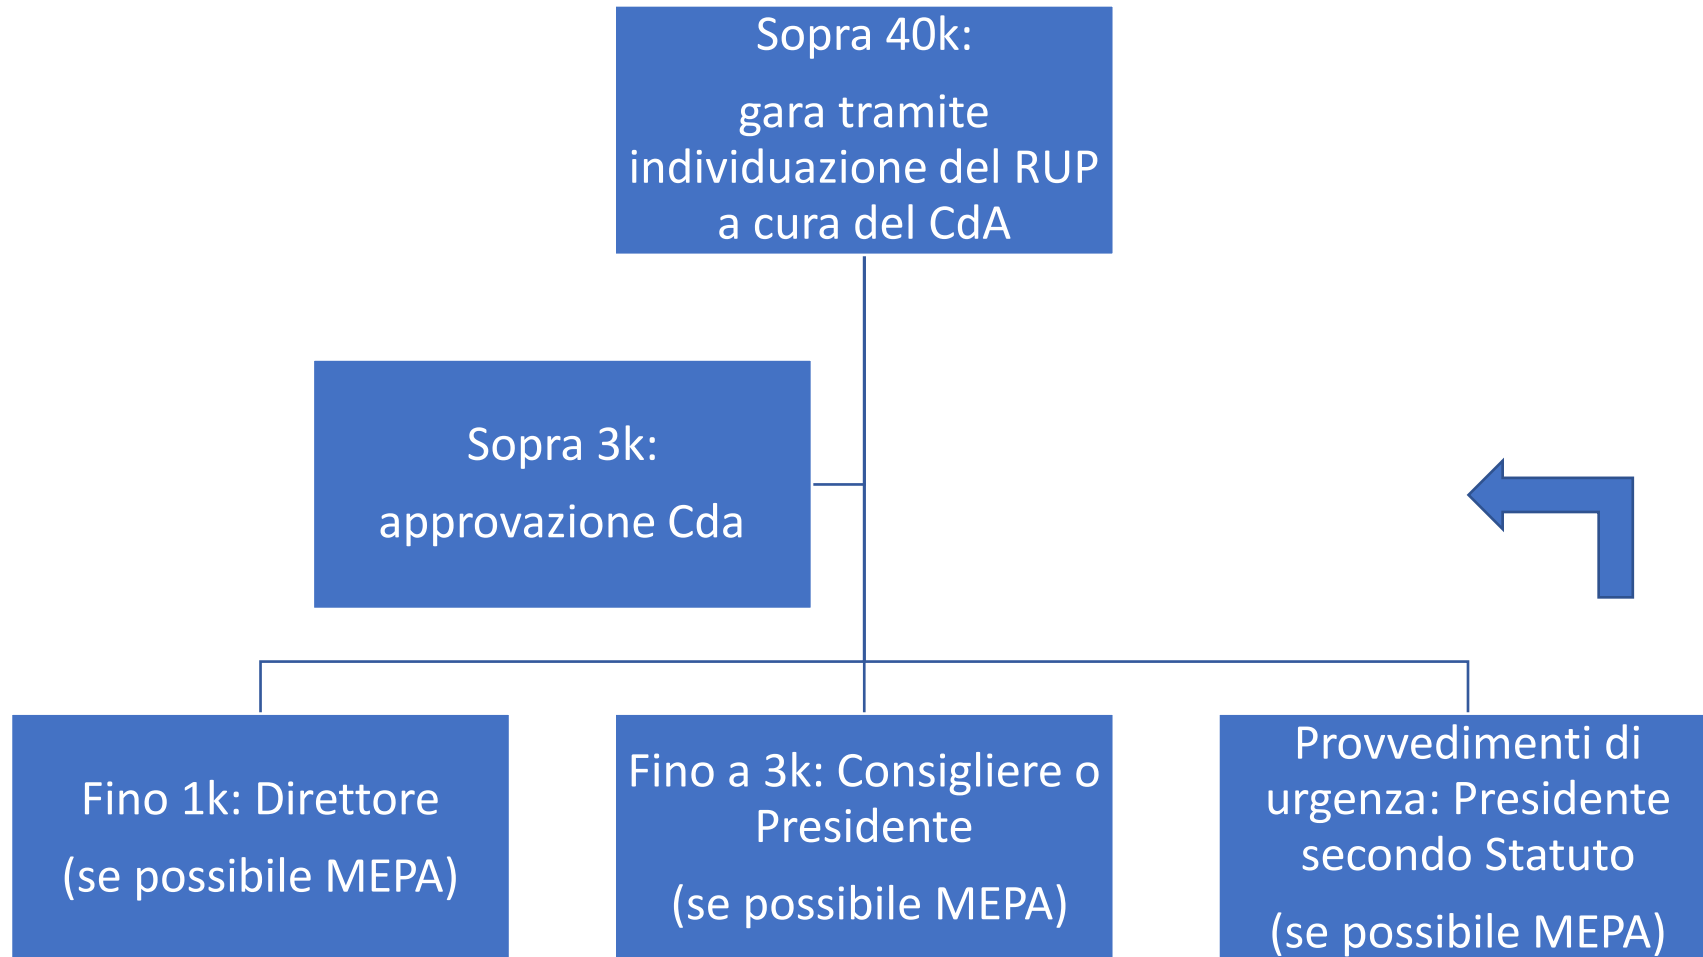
Sopra 40k:

gara tramite individuazione del RUP a cura del CdA

Sopra 3k:

approvazione Cda

Fino 1k: Direttore

(se possibile MEPA)

Fino a 3k: Consigliere o Presidente

(se possibile MEPA)

Provvedimenti di urgenza: Presidente secondo Statuto

(se possibile MEPA)